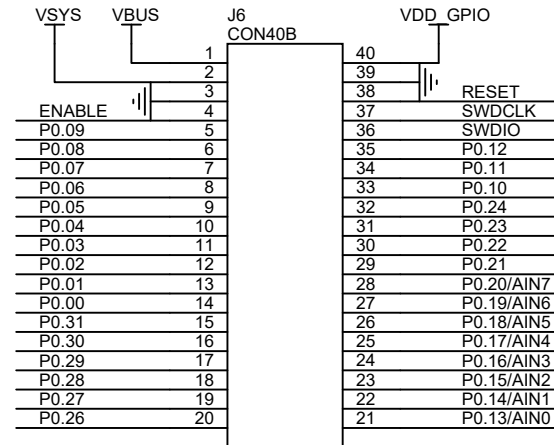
VSYS VBUS J6 CON40B VDD_GPIO

1 40
2 39
3 38 RESET
ENABLE 4 37 SWDCLK
P0.09 5 36 SWDIO
P0.08 6 35 P0.12
P0.07 7 34 P0.11
P0.06 8 33 P0.10
P0.05 9 32 P0.24
P0.04 10 31 P0.23
P0.03 11 30 P0.22
P0.02 12 29 P0.21
P0.01 13 28 P0.20/AIN7
P0.00 14 27 P0.19/AIN6
P0.31 15 26 P0.18/AIN5
P0.30 16 25 P0.17/AIN4
P0.29 17 24 P0.16/AIN3
P0.28 18 23 P0.15/AIN2
P0.27 19 22 P0.14/AIN1
P0.26 20 21 P0.13/AIN0